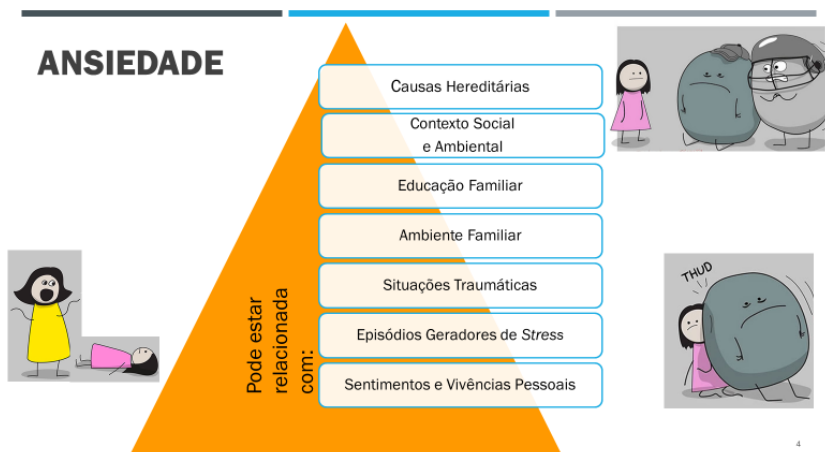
ANSIEDADE

Pode estar relacionada com:

Causas Hereditárias

Contexto Social e Ambiental

Educação Familiar

Ambiente Familiar

Situações Traumáticas

Episódios Geradores de Stress

Sentimentos e Vivências Pessoais

THUD

4